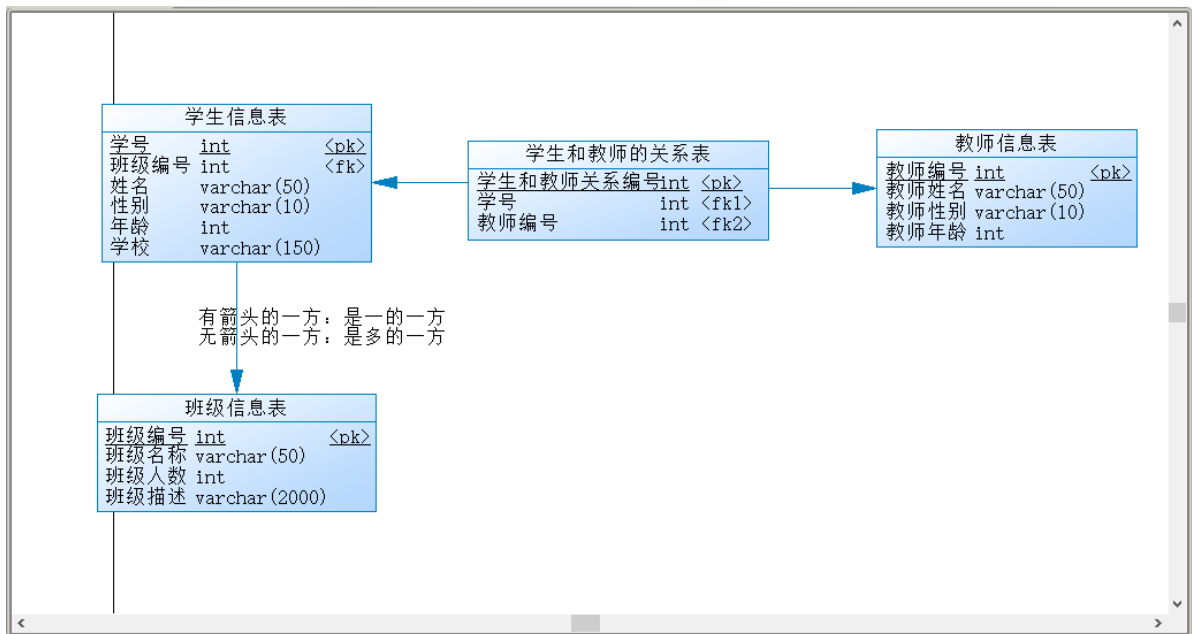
学生信息表

| 学号 | int | <pk> |
|---|---|---|
| 班级编号 | int | <fk> |
| 姓名 | varchar(50) | |
| 性别 | varchar(10) | |
| 年龄 | int | |
| 学校 | varchar(150) | |

学生和教师的关系表

| 学生和教师关系编号 | int | <pk> |
|---|---|---|
| 学号 | int | <fk1> |
| 教师编号 | int | <fk2> |

教师信息表

| 教师编号 | int | <pk> |
|---|---|---|
| 教师姓名 | varchar(50) | |
| 教师性别 | varchar(10) | |
| 教师年龄 | int | |

有箭头的一方：是一的一方
无箭头的一方：是多的一方

班级信息表

| 班级编号 | int | <pk> |
|---|---|---|
| 班级名称 | varchar(50) | |
| 班级人数 | int | |
| 班级描述 | varchar(2000) | |